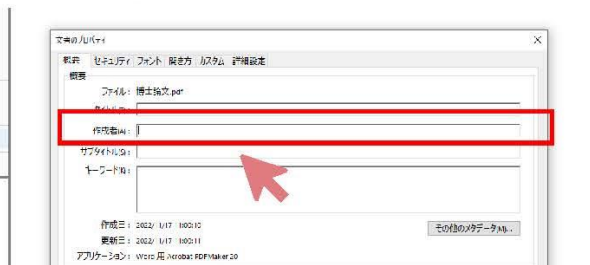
文書のプロパティ ×

概要 セキュリティ フォント 開き方 カスタム 詳細設定

概要

ファイル: 博士論文.pdf

タイトル(T):

作成者(A):

サブタイトル(S):

キーワード(K):

作成日: 2022/1/17 11:03:10

更新日: 2022/1/17 11:03:11

その他のメタデータ(M)...

アプリケーション: Word 用 Acrobat PDFMaker 20